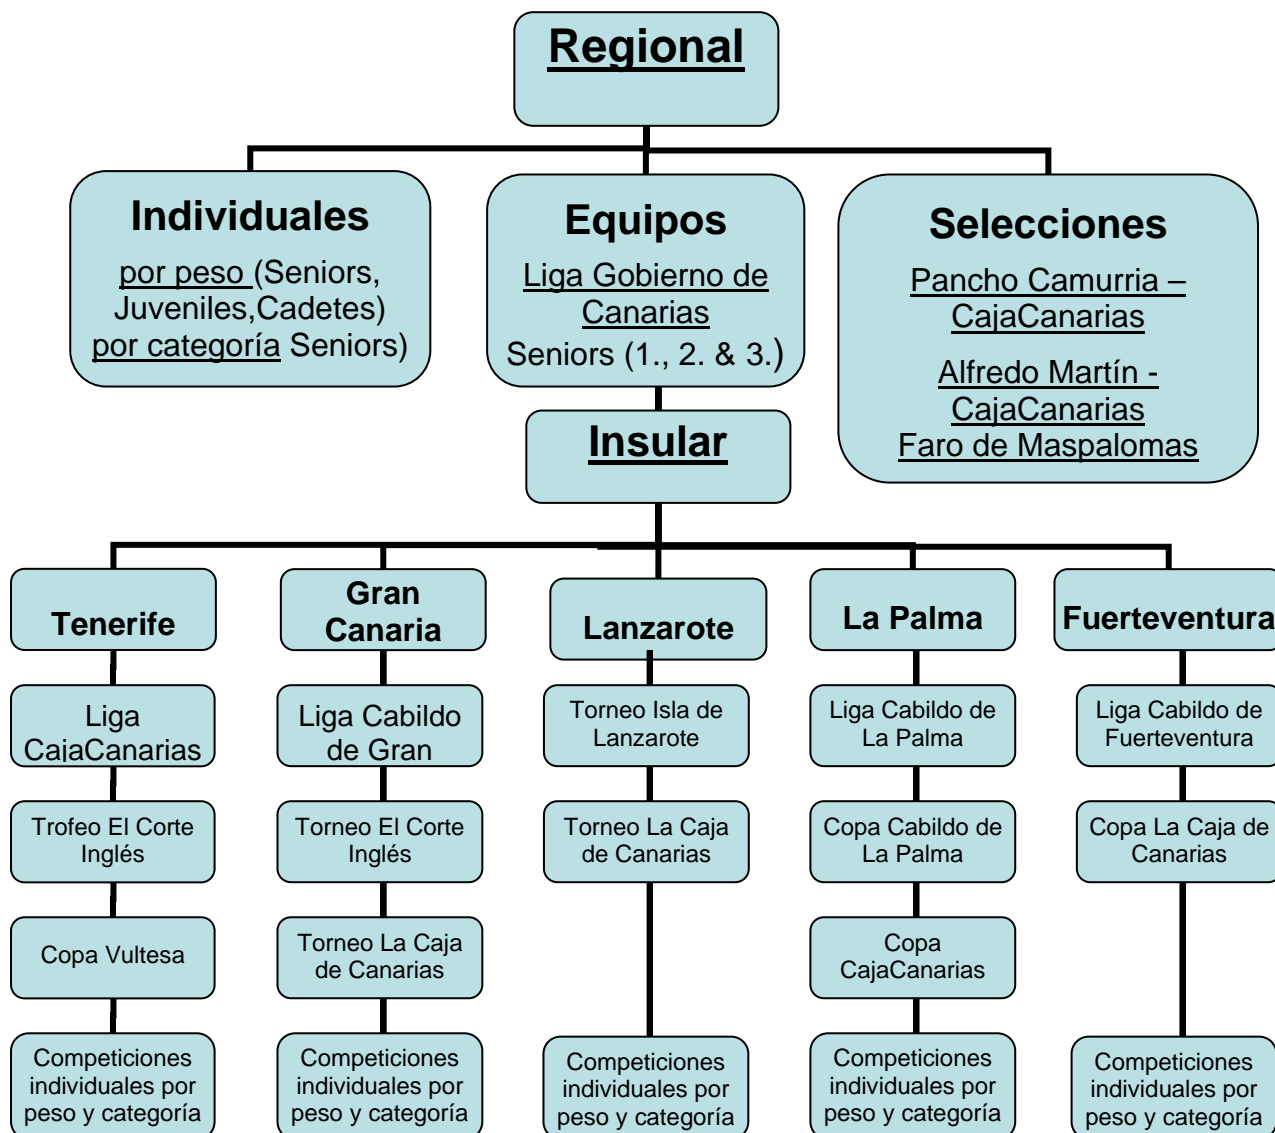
Regional

Individuales
por peso (Seniors, Juveniles,Cadetes)
por categoría Seniors)

Equipos
Liga Gobierno de Canarias
Seniors (1., 2. & 3.)

Selecciones
Pancho Camurria – CajaCanarias
Alfredo Martín - CajaCanarias
Faro de Maspalomas

Insular

Tenerife
Liga CajaCanarias
Trofeo El Corte Inglés
Copa Vultesa
Competiciones individuales por peso y categoría

Gran Canaria
Liga Cabildo de Gran
Torneo El Corte Inglés
Torneo La Caja de Canarias
Competiciones individuales por peso y categoría

Lanzarote
Torneo Isla de Lanzarote
Torneo La Caja de Canarias
Competiciones individuales por peso y categoría

La Palma
Liga Cabildo de La Palma
Copa Cabildo de La Palma
Copa CajaCanarias
Competiciones individuales por peso y categoría

Fuerteventura
Liga Cabildo de Fuerteventura
Copa La Caja de Canarias
Competiciones individuales por peso y categoría